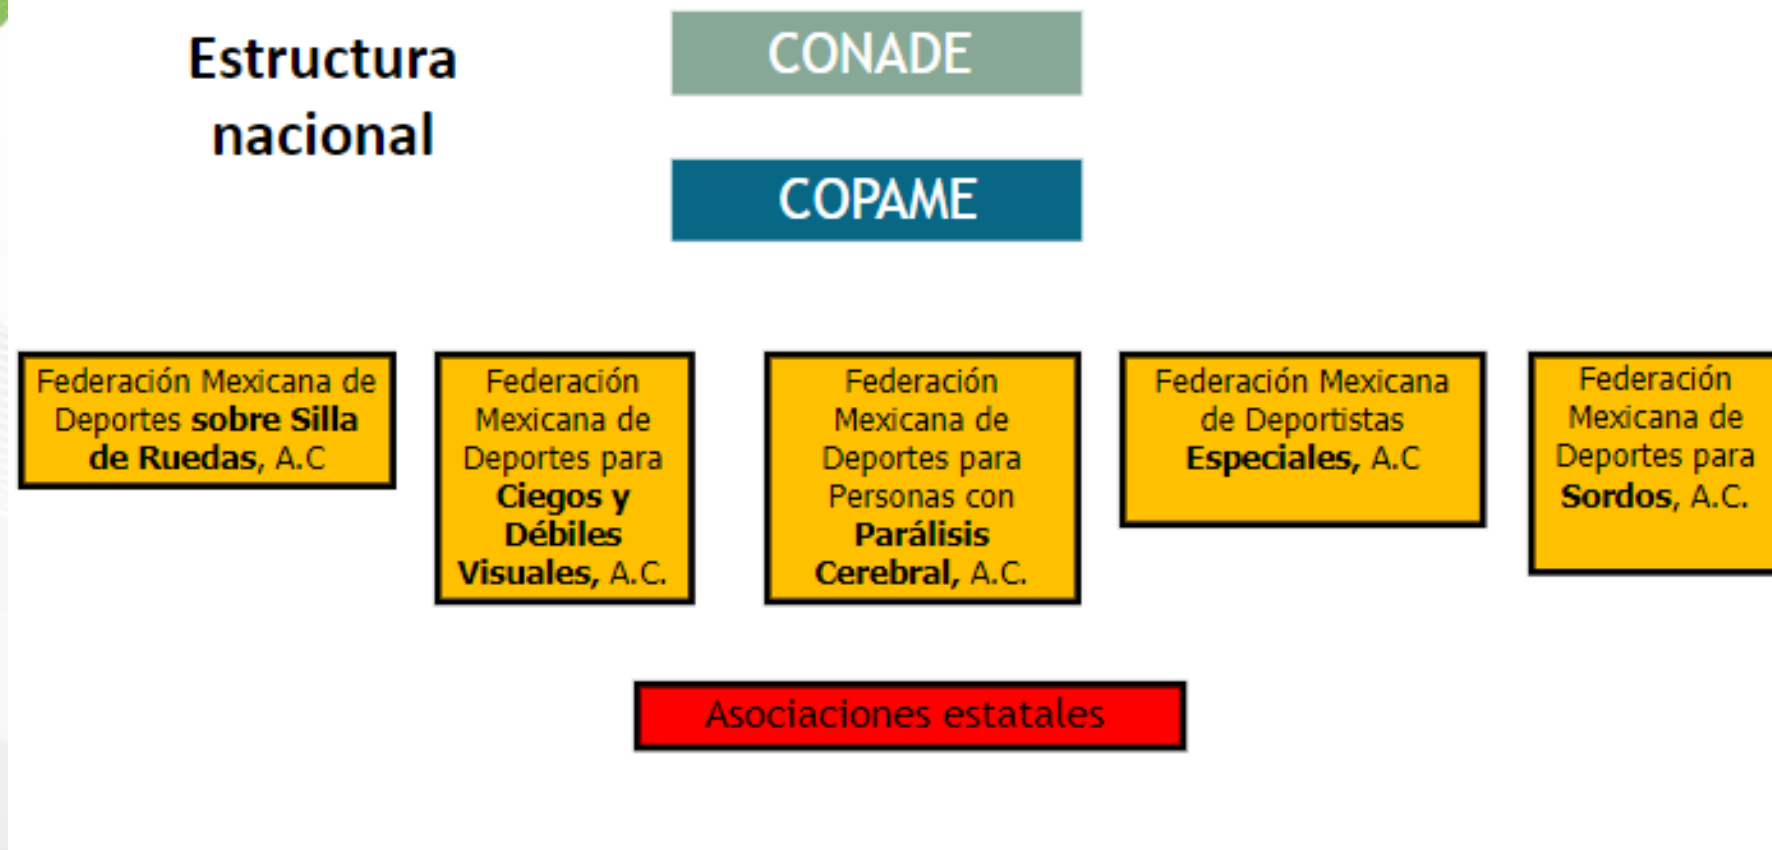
Estructura nacional

CONADE

COPAME

Federación Mexicana de Deportes sobre Silla de Ruedas, A.C

Federación Mexicana de Deportes para Ciegos y Débiles Visuales, A.C.

Federación Mexicana de Deportes para Personas con Parálisis Cerebral, A.C.

Federación Mexicana de Deportistas Especiales, A.C

Federación Mexicana de Deportes para Sordos, A.C.

Asociaciones estatales